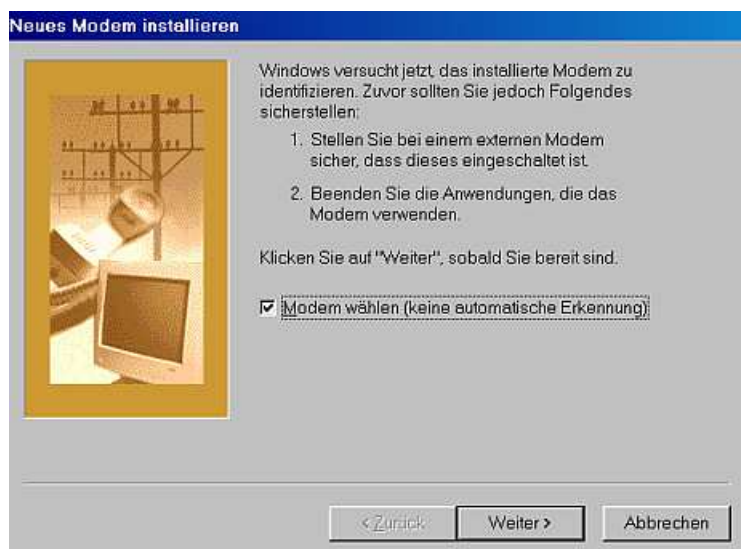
Neues Modem installieren

Windows versucht jetzt, das installierte Modem zu identifizieren. Zuvor sollten Sie jedoch Folgendes sicherstellen:

1. Stellen Sie bei einem externen Modem sicher, dass dieses eingeschaltet ist.

2. Beenden Sie die Anwendungen, die das Modem verwenden.

Klicken Sie auf "Weiter", sobald Sie bereit sind.

☑ Modem wählen (keine automatische Erkennung)

< Zurück | Weiter > | Abbrechen